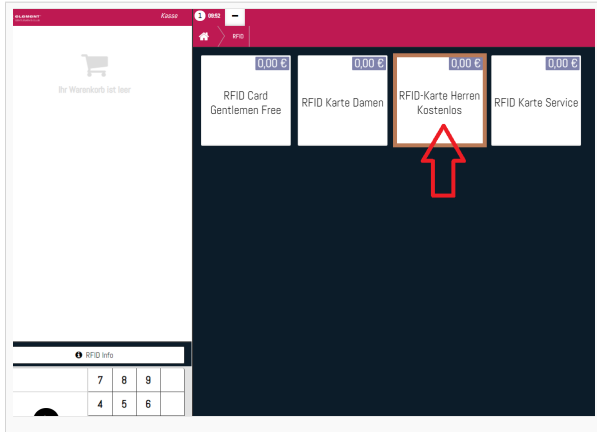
ELEMENT

Kasse

1 09:52

RFID

Ihr Warenkorb ist leer

0,00 €
RFID Card Gentlemen Free

0,00 €
RFID Karte Damen

0,00 €
RFID-Karte Herren Kostenlos

0,00 €
RFID Karte Service

RFID Info

| 7 | 8 | 9 |
|---|---|---|
| 4 | 5 | 6 |